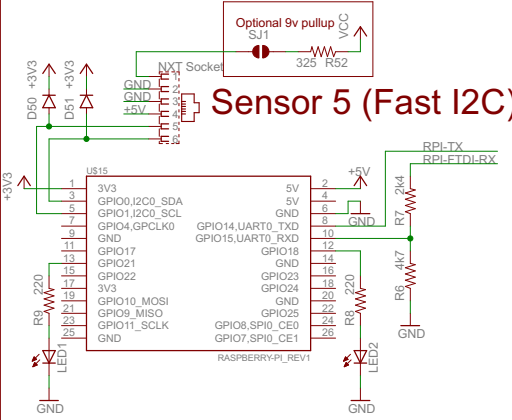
Optional 9v pullup
SJ1
VCC
325
R52
+3V3
+3V3
D50
D51
NXT Socket
GND
GND
+5V
Sensor 5 (Fast I2C)
RPI-TX
RPI-FTDI-RX
+3V3
U$15
+5V
2k4
R7
4k7
R6
GND
1 3V3
3 GPIO0,I2C0_SDA
5 GPIO1,I2C0_SCL
7 GPIO4,GPCLK0
9 GND
11 GPIO17
13 GPIO21
15 GPIO22
17 3V3
19 GPIO10_MOSI
21 GPIO9_MISO
23 GPIO11_SCLK
25 GND
5V 2
5V 4
GND 6
GPIO14,UART0_TXD 8
GPIO15,UART0_RXD 10
GPIO18 12
GND 14
GPIO23 16
GPIO24 18
GND 20
GPIO25 22
GPIO8,SPI0_CE0 24
GPIO7,SPI0_CE1 26
GND
220
R9
LED1
220
R8
LED2
RASPBERRY-PI_REV1
GND
GND